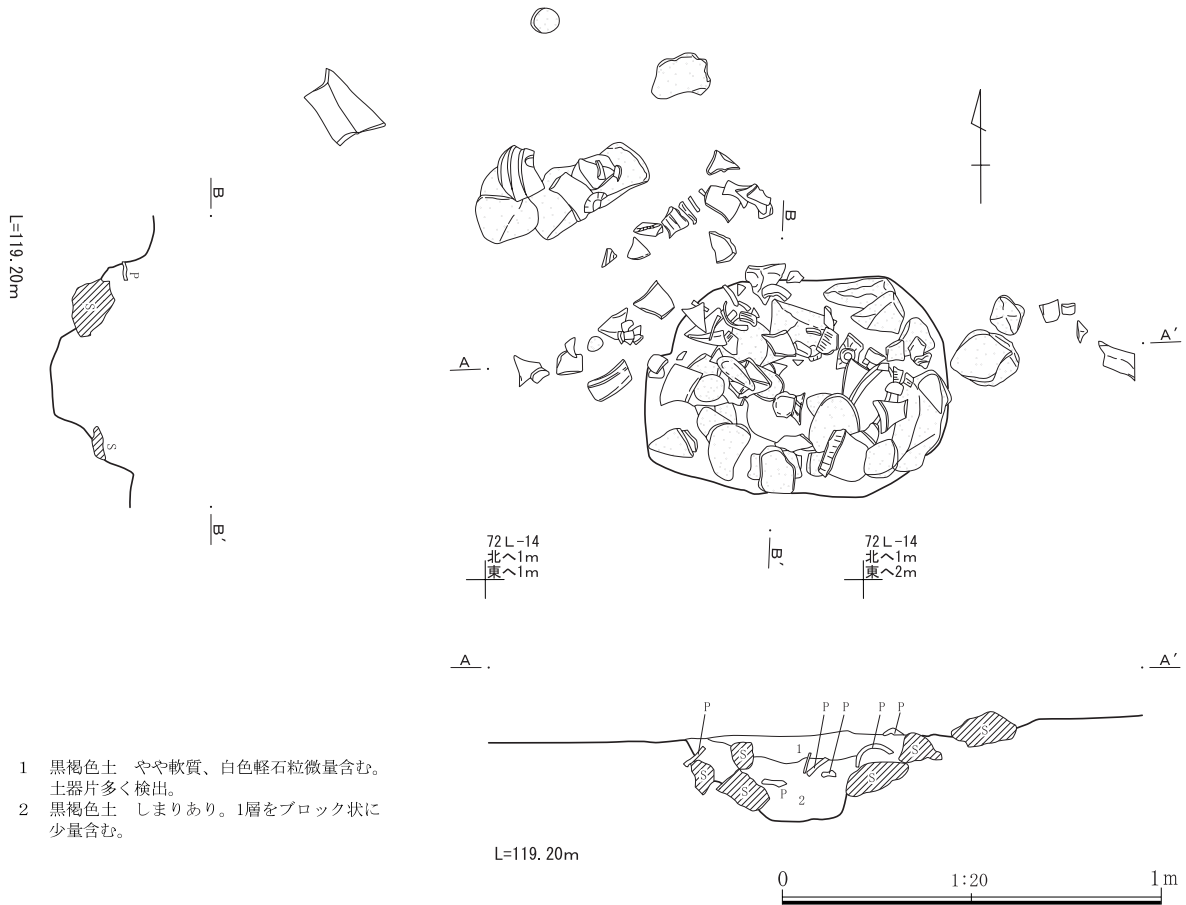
L=119.20m

B

P

S

S

B´

B

A

A´

72 L-14
北へ1m
東へ1m

B´

72 L-14
北へ1m
東へ2m

A

A´

P P P P P

S S S S S

1

P 2

L=119.20m

0 1:20 1m

1 黒褐色土 やや軟質、白色軽石粒微量含む。土器片多く検出。
2 黒褐色土 しまりあり。1層をブロック状に少量含む。